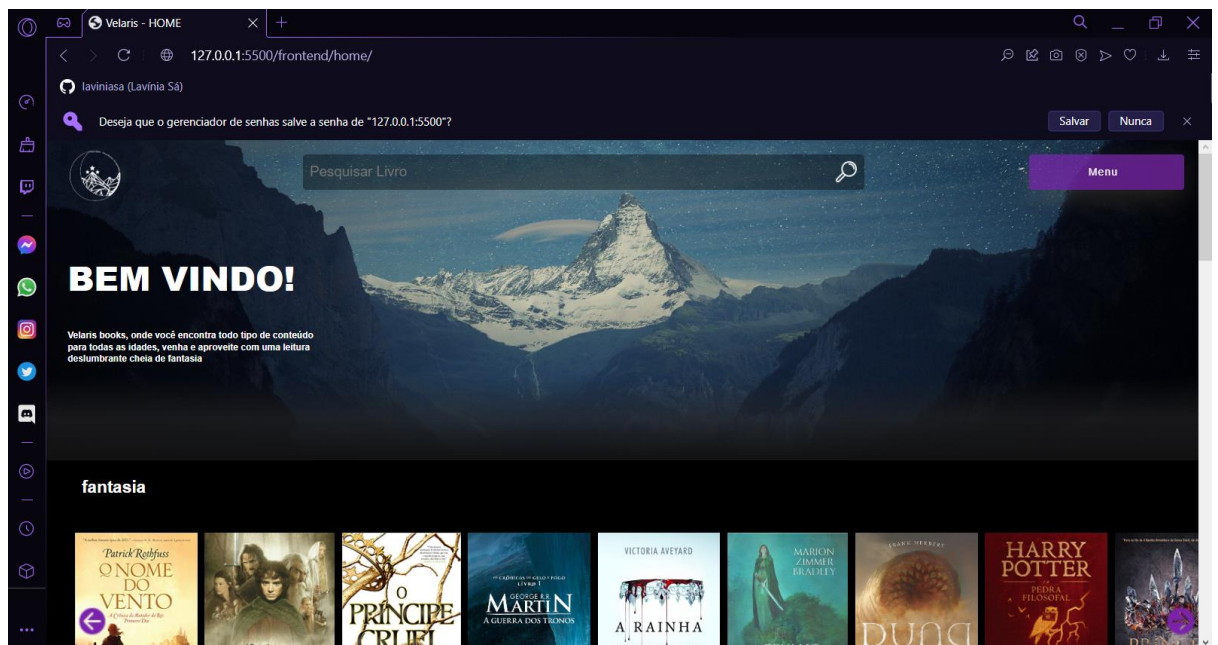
Velaris - HOME

127.0.0.1:5500/frontend/home/

laviniasa (Lavínia Sá)

Deseja que o gerenciador de senhas salve a senha de "127.0.0.1:5500"?

Salvar

Nunca

Pesquisar Livro

Menu

BEM VINDO!

Velaris books, onde você encontra todo tipo de conteúdo para todas as idades, venha e aproveite com uma leitura deslumbrante cheia de fantasia

fantasia

Patrick Rothfuss
O NOME DO VENTO

O PRÍNCIPE CRUEL

GEORGE R.R. MARTIN
A GUERRA DOS TRONOS

VICTORIA AVEYARD
A RAINHA

MARION ZIMMER BRADLEY

FRANK HERBERT
DUNA

HARRY POTTER
E A PEDRA FILOSOFAL